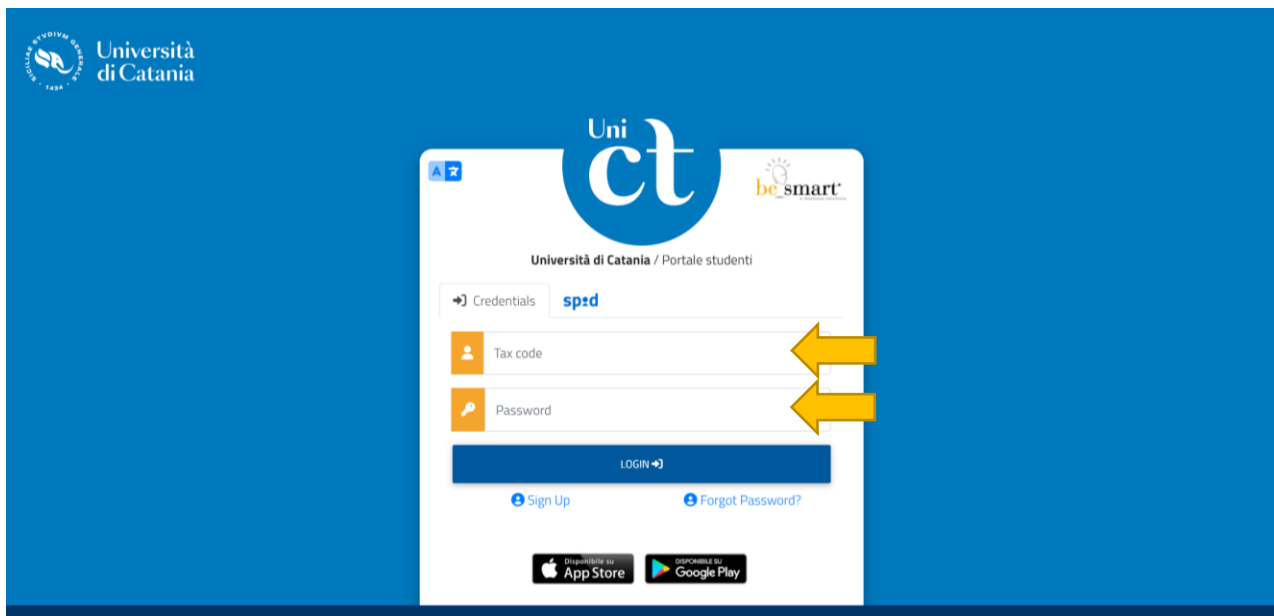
SICULORUM GYMNASIUM STUDIUM GENERALE 1434

Università di Catania

Uni ct

be smart

Università di Catania / Portale studenti

Credentials

spid

Tax code

Password

LOGIN

Sign Up

Forgot Password?

Disponibile su App Store

DISPONIBILE SU Google Play